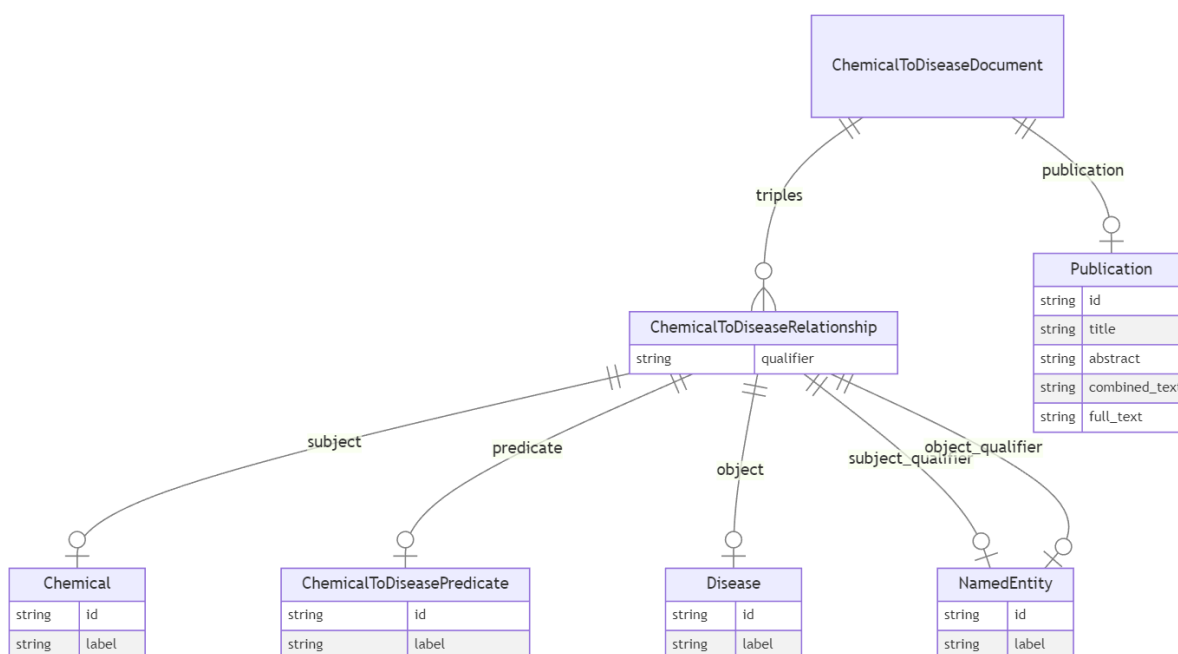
ChemicalToDiseaseDocument

triples

publication

Publication

| string | id |
|---|---|
| string | title |
| string | abstract |
| string | combined_tex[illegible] |
| string | full_text |

ChemicalToDiseaseRelationship

| string | qualifier |
|---|---|

subject

predicate

object

subject_qualifier

object_qualifier

Chemical

| string | id |
|---|---|
| string | label |

ChemicalToDiseasePredicate

| string | id |
|---|---|
| string | label |

Disease

| string | id |
|---|---|
| string | label |

NamedEntity

| string | id |
|---|---|
| string | label |